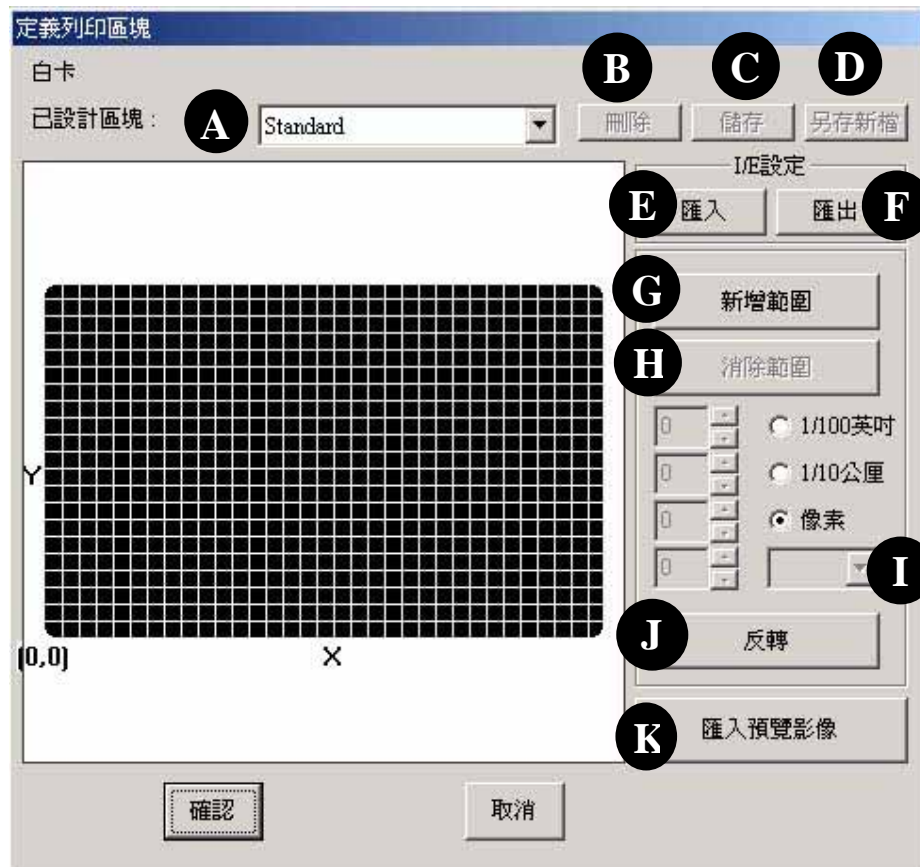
定義列印區塊

白卡

已設計區塊： A Standard

B 刪除

C 儲存

D 另存新檔

I/E設定

E 匯入

匯出 F

G 新增範圍

H 消除範圍

0

0

0

0

1/100英吋

1/10公厘

像素

I

J 反轉

K 匯入預覽影像

Y

(0,0)

X

確認

取消